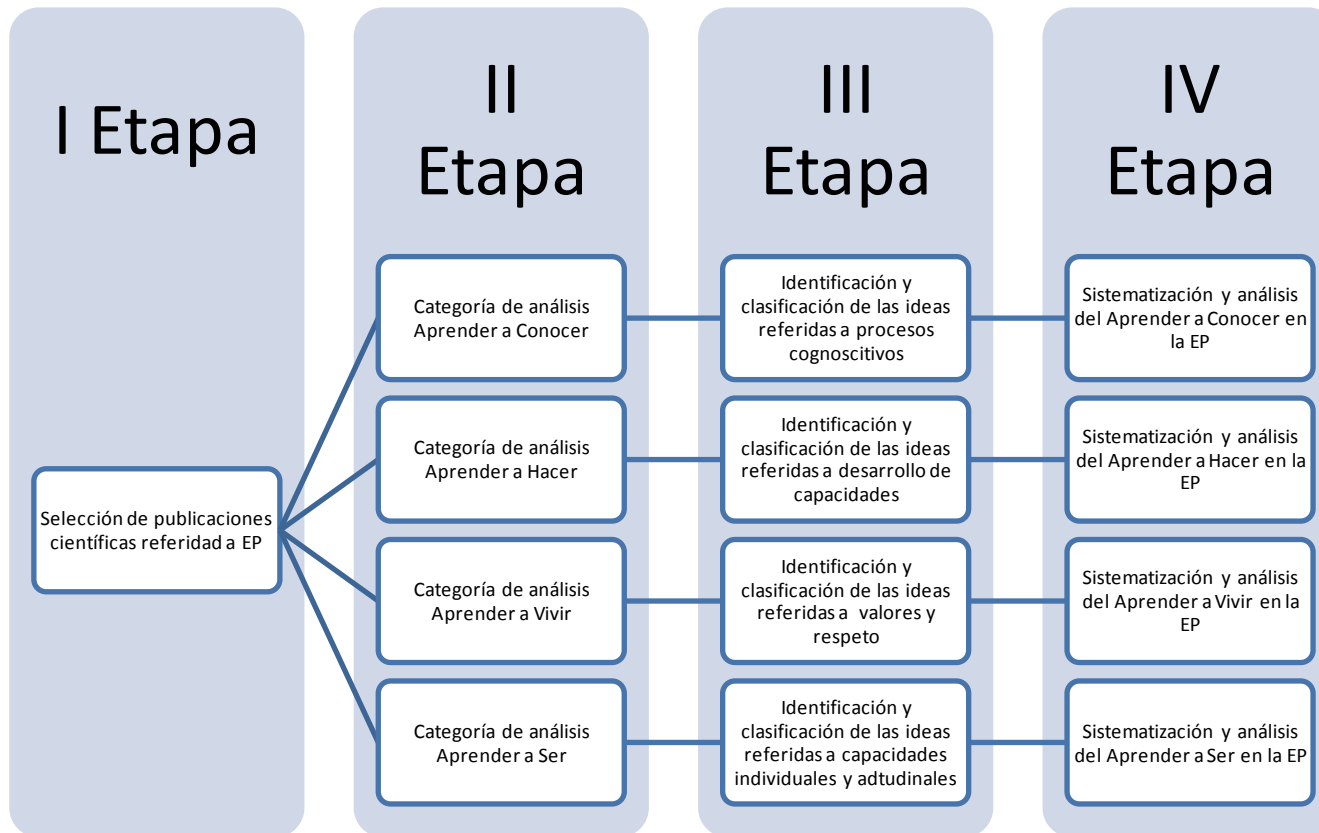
I Etapa

II Etapa

III Etapa

IV Etapa

Selección de publicaciones científicas referidad a EP

Categoría de análisis Aprender a Conocer

Identificación y clasificación de las ideas referidas a procesos cognoscitivos

Sistematización y análisis del Aprender a Conocer en la EP

Categoría de análisis Aprender a Hacer

Identificación y clasificación de las ideas referidas a desarrollo de capacidades

Sistematización y análisis del Aprender a Hacer en la EP

Categoría de análisis Aprender a Vivir

Identificación y clasificación de las ideas referidas a valores y respeto

Sistematización y análisis del Aprender a Vivir en la EP

Categoría de análisis Aprender a Ser

Identificación y clasificación de las ideas referidas a capacidades individuales y adtudinales

Sistematización y análisis del Aprender a Ser en la EP